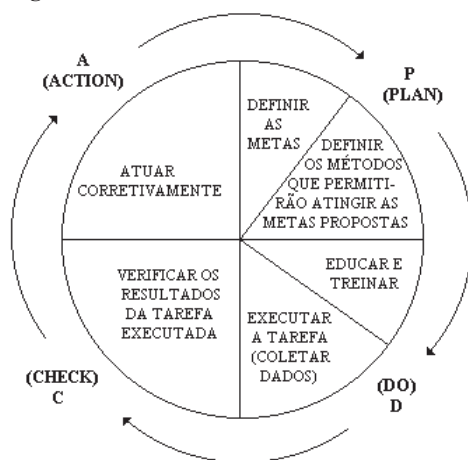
A
(ACTION)

P
(PLAN)

ATUAR CORRETIVAMENTE

DEFINIR AS METAS

DEFINIR OS MÉTODOS QUE PERMITIRÃO ATINGIR AS METAS PROPOSTAS

EDUCAR E TREINAR

EXECUTAR A TAREFA (COLETAR DADOS)

VERIFICAR OS RESULTADOS DA TAREFA EXECUTADA

(CHECK)
C

(DO)
D